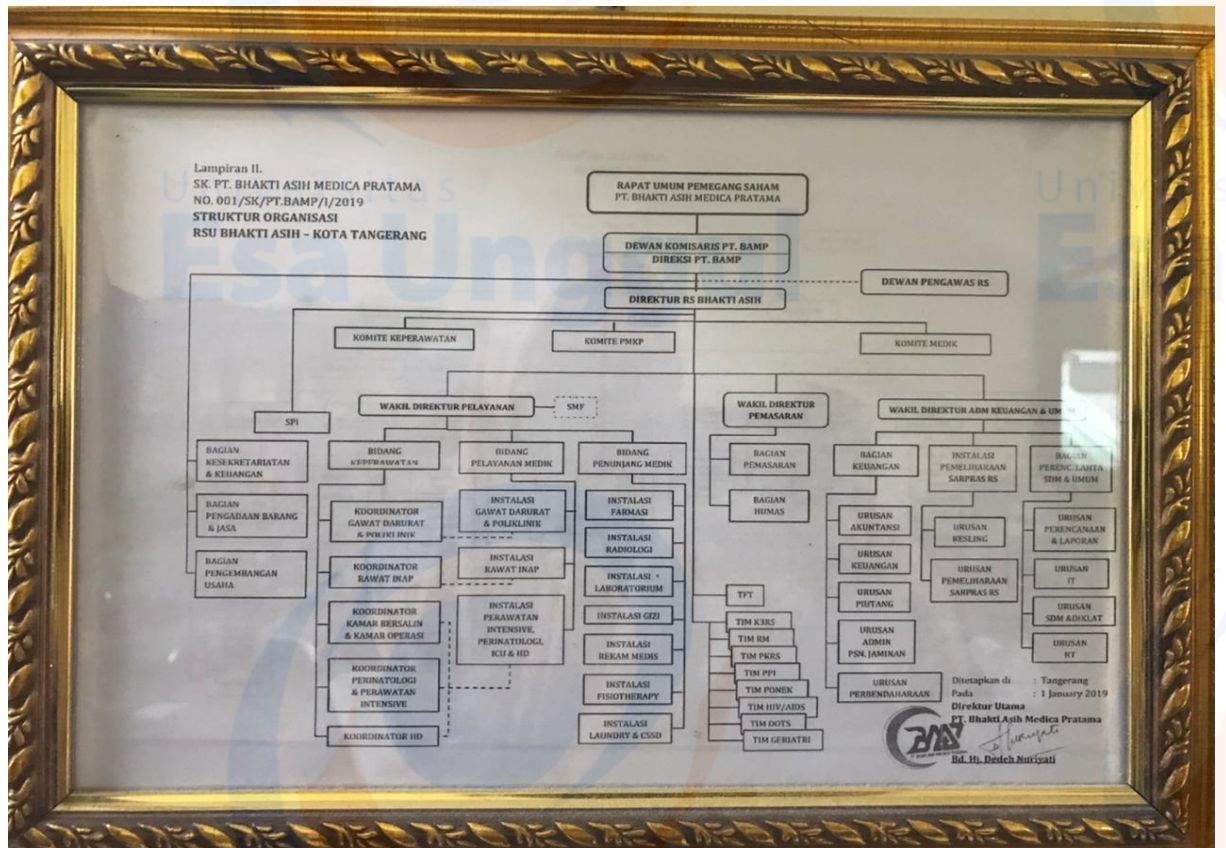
Lampiran II.
SK. PT. BHAKTI ASIH MEDICA PRATAMA
NO. 001/SK/PT.BAMP/I/2019
STRUKTUR ORGANISASI
RSU BHAKTI ASIH – KOTA TANGERANG

Universitas Esa Unggul

RAPAT UMUM PEMEGANG SAHAM
PT. BHAKTI ASIH MEDICA PRATAMA

DEWAN KOMISARIS PT. BAMP
DIREKSI PT. BAMP

DEWAN PENGAWAS RS

DIREKTUR RS BHAKTI ASIH

KOMITE KEPERAWATAN

KOMITE PMKP

KOMITE MEDIK

SPI

WAKIL DIREKTUR PELAYANAN

SMF

WAKIL DIREKTUR PEMASARAN

WAKIL DIREKTUR ADM KEUANGAN & UMUM

BAGIAN KESEKRETARIATAN & KEUANGAN

BAGIAN PENGADAAN BARANG & JASA

BAGIAN PENGEMBANGAN USAHA

BIDANG KEPERAWATAN

KOORDINATOR GAWAT DARURAT & POLIKLINIK

KOORDINATOR RAWAT INAP

KOORDINATOR KAMAR BERSALIN & KAMAR OPERASI

KOORDINATOR PERINATOLOGI & PERAWATAN INTENSIVE

KOORDINATOR HD

BIDANG PELAYANAN MEDIK

INSTALASI GAWAT DARURAT & POLIKLINIK

INSTALASI RAWAT INAP

INSTALASI PERAWATAN INTENSIVE PERINATOLOGI, ICU & HD

BIDANG PENUNJANG MEDIK

INSTALASI FARMASI

INSTALASI RADIOLOGI

INSTALASI LABORATORIUM

INSTALASI GIZI

INSTALASI REKAM MEDIS

INSTALASI FISIOTHERAPY

INSTALASI LAUNDRY & CSSD

BAGIAN PEMASARAN

BAGIAN HUMAS

TFT

TIM K3RS

TIM RM

TIM PKRS

TIM PPI

TIM PONEK

TIM HIV/AIDS

TIM DOTS

TIM GERIATRI

BAGIAN KEUANGAN

URUSAN AKUNTANSI

URUSAN KEUANGAN

URUSAN PIUTANG

URUSAN ADMIN PSN. JAMINAN

URUSAN PERBENDAHARAAN

INSTALASI PEMELIHARAAN SARPRAS RS

URUSAN KESLING

URUSAN PEMELIHARAAN SARPRAS RS

BAGIAN PERENC. LAHTA SDM & UMUM

URUSAN PERENCANAAN & LAPORAN

URUSAN IT

URUSAN SDM &DIKLAT

URUSAN RT

Ditetapkan di : Tangerang
Pada : 1 Januari 2019
Direktur Utama
PT. Bhakti Asih Medica Pratama

BAMP

Bd. Hj. Dedeh Nuriyati